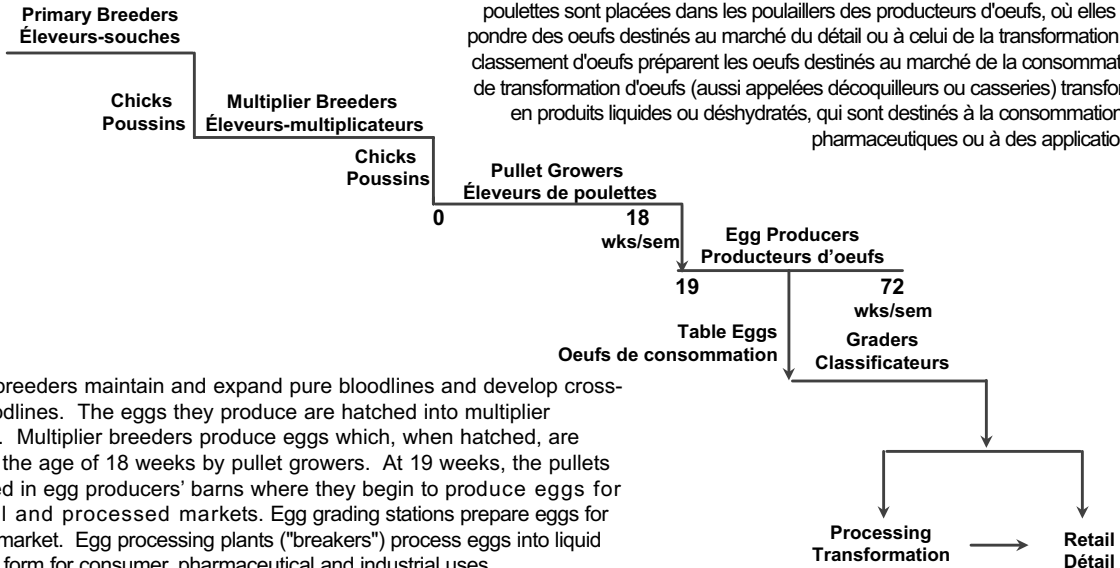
poulettes sont placées dans les poulaillers des producteurs d'oeufs, où elles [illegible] pondre des oeufs destinés au marché du détail ou à celui de la transformation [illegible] classement d'oeufs préparent les oeufs destinés au marché de la consommat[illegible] de transformation d'oeufs (aussi appelées décoquilleurs ou casseries) transfor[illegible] en produits liquides ou déshydratés, qui sont destinés à la consommation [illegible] pharmaceutiques ou à des applicatio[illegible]

Primary Breeders
Éleveurs-souches

Chicks
Poussins

Multiplier Breeders
Éleveurs-multiplicateurs

Chicks
Poussins

Pullet Growers
Éleveurs de poulettes

0

18
wks/sem

Egg Producers
Producteurs d'oeufs

19

72
wks/sem

Table Eggs
Oeufs de consommation

Graders
Classificateurs

Processing
Transformation

Retail
Détail

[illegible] breeders maintain and expand pure bloodlines and develop cross-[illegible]odlines. The eggs they produce are hatched into multiplier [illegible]. Multiplier breeders produce eggs which, when hatched, are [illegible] the age of 18 weeks by pullet growers. At 19 weeks, the pullets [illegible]ed in egg producers' barns where they begin to produce eggs for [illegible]l and processed markets. Egg grading stations prepare eggs for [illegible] market. Egg processing plants ("breakers") process eggs into liquid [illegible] form for consumer, pharmaceutical and industrial uses.